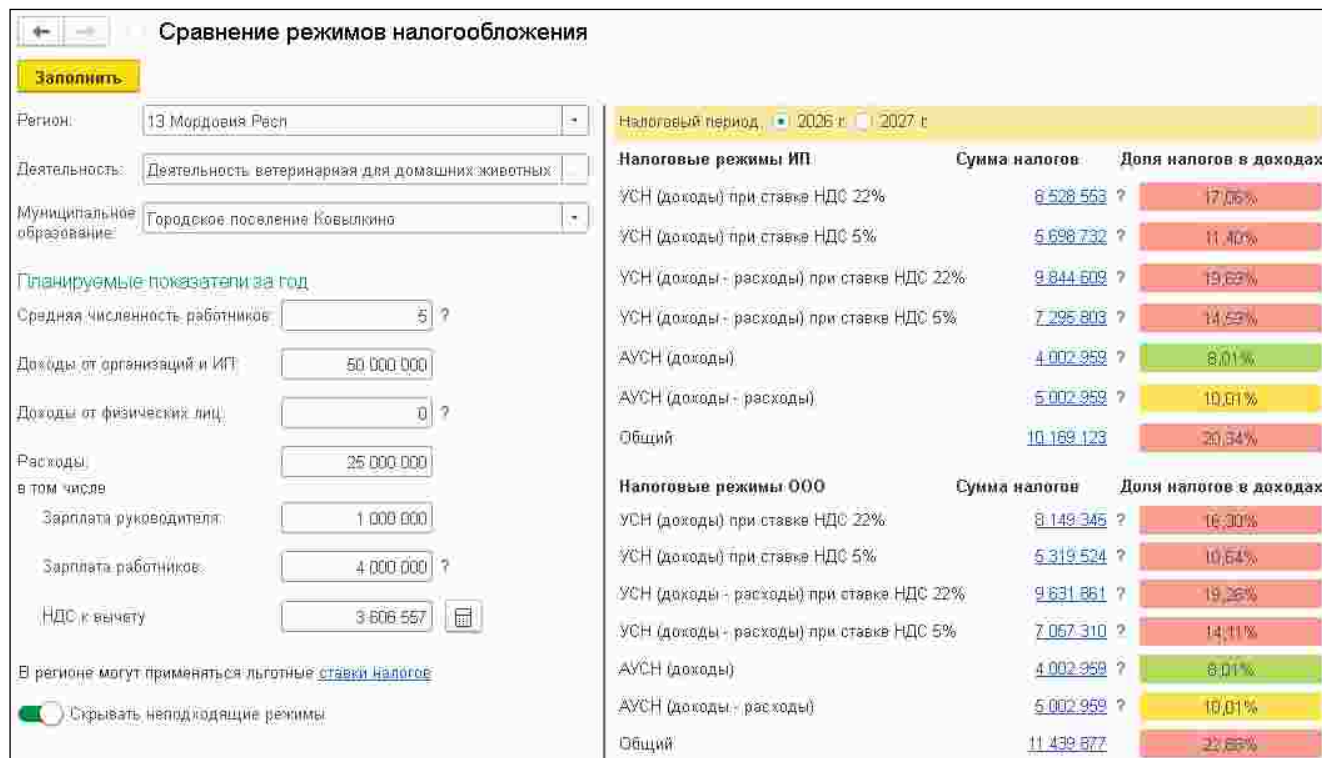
Сравнение режимов налогообложения

Заполнить

Регион: 13 Мордовия Респ

Деятельность: Деятельность ветеринарная для домашних животных

Муниципальное образование: Городское поселение Ковылкино

Планируемые показатели за год

Средняя численность работников: 5 ?

Доходы от организаций и ИП: 50 000 000

Доходы от физических лиц: 0 ?

Расходы: 25 000 000

в том числе

Зарплата руководителя: 1 000 000

Зарплата работников: 4 000 000 ?

НДС к вычету 3 606 557

В регионе могут применяться льготные ставки налогов

Скрывать неподходящие режимы

Налоговый период: 2026 г. 2027 г.

| Налоговые режимы ИП | Сумма налогов | Доля налогов в доходах |
|---|---|---|
| УСН (доходы) при ставке НДС 22% | 8 528 553 ? | 17,06% |
| УСН (доходы) при ставке НДС 5% | 5 698 732 ? | 11,40% |
| УСН (доходы - расходы) при ставке НДС 22% | 9 844 609 ? | 19,69% |
| УСН (доходы - расходы) при ставке НДС 5% | 7 295 803 ? | 14,59% |
| АУСН (доходы) | 4 002 959 ? | 8,01% |
| АУСН (доходы - расходы) | 5 002 959 ? | 10,01% |
| Общий | 10 169 123 | 20,34% |

| Налоговые режимы ООО | Сумма налогов | Доля налогов в доходах |
|---|---|---|
| УСН (доходы) при ставке НДС 22% | 8 149 345 ? | 16,30% |
| УСН (доходы) при ставке НДС 5% | 5 319 524 ? | 10,64% |
| УСН (доходы - расходы) при ставке НДС 22% | 9 631 861 ? | 19,26% |
| УСН (доходы - расходы) при ставке НДС 5% | 7 057 310 ? | 14,11% |
| АУСН (доходы) | 4 002 959 ? | 8,01% |
| АУСН (доходы - расходы) | 5 002 959 ? | 10,01% |
| Общий | 11 439 877 | 22,88% |